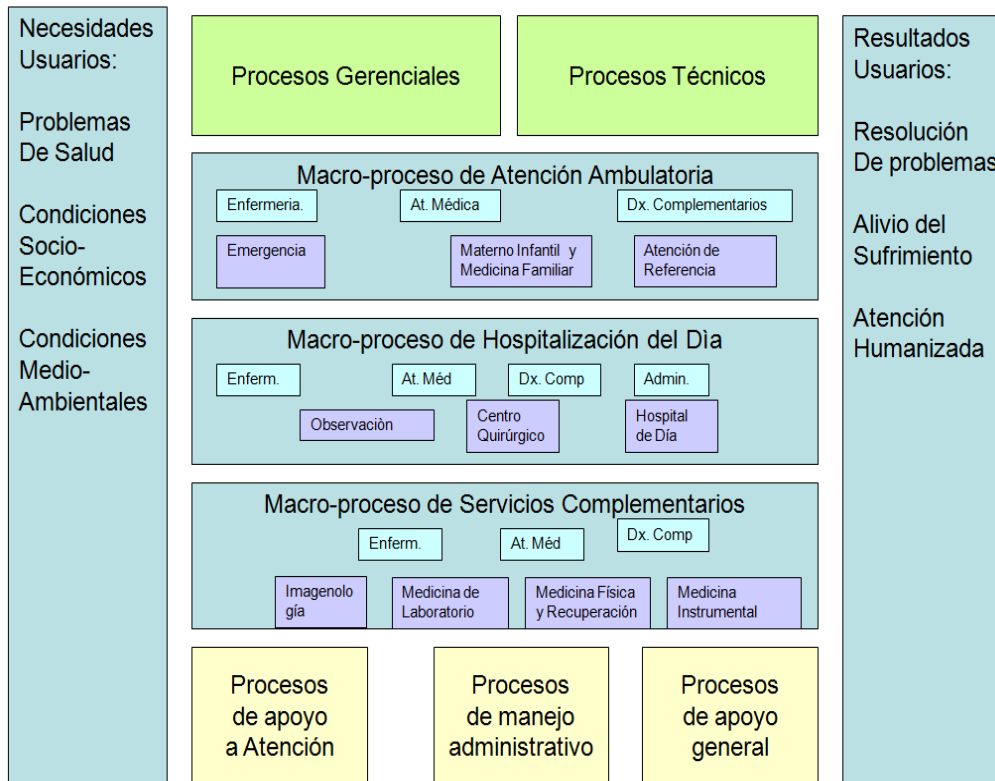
Necesidades Usuarios:

Problemas De Salud

Condiciones Socio-Económicos

Condiciones Medio-Ambientales

Procesos Gerenciales

Procesos Técnicos

Macro-proceso de Atención Ambulatoria

Enfermeria.

At. Médica

Dx. Complementarios

Emergencia

Materno Infantil y Medicina Familiar

Atención de Referencia

Macro-proceso de Hospitalización del Dìa

Enferm.

At. Méd

Dx. Comp

Admin.

Observaciòn

Centro Quirúrgico

Hospital de Día

Macro-proceso de Servicios Complementarios

Enferm.

At. Méd

Dx. Comp

Imagenolo gía

Medicina de Laboratorio

Medicina Física y Recuperación

Medicina Instrumental

Procesos de apoyo a Atención

Procesos de manejo administrativo

Procesos de apoyo general

Resultados Usuarios:

Resolución De problemas

Alivio del Sufrimiento

Atención Humanizada